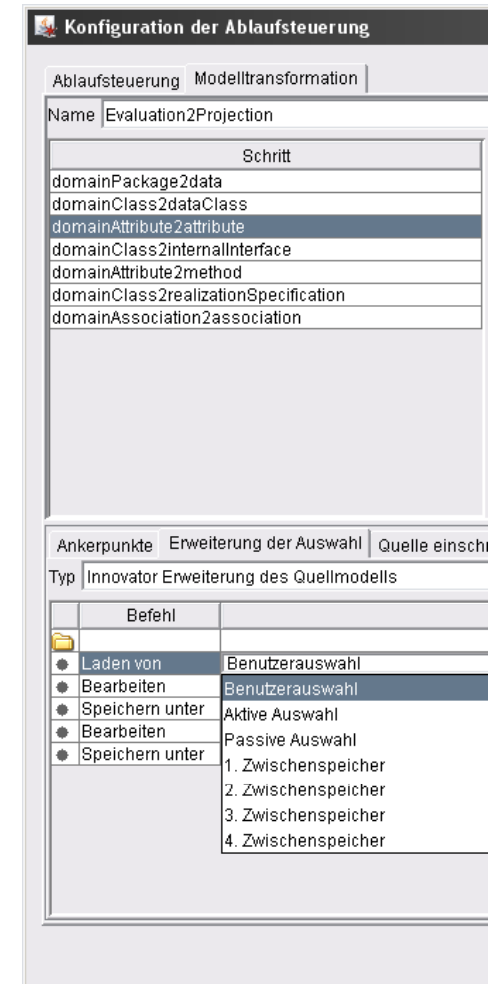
Konfiguration der Ablaufsteuerung

Ablaufsteuerung | Modelltransformation

Name | Evaluation2Projection

| Schritt |
|---|
| domainPackage2data |
| domainClass2dataClass |
| domainAttribute2attribute |
| domainClass2internalInterface |
| domainAttribute2method |
| domainClass2realizationSpecification |
| domainAssociation2association |

Ankerpunkte | Erweiterung der Auswahl | Quelle einschr

Typ | Innovator Erweiterung des Quellmodells

| Befehl | |
|---|---|
| | |
| Laden von | Benutzerauswahl |
| Bearbeiten | |
| Speichern unter | |
| Bearbeiten | |
| Speichern unter | |

Benutzerauswahl
Aktive Auswahl
Passive Auswahl
1. Zwischenspeicher
2. Zwischenspeicher
3. Zwischenspeicher
4. Zwischenspeicher